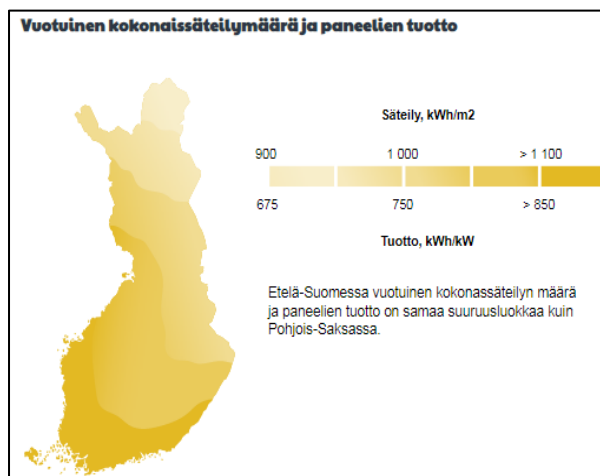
Vuotuinen kokonaissäteilymäärä ja paneelien tuotto

Säteily, kWh/m2

900 1 000 > 1 100

675 750 > 850

Tuotto, kWh/kW

Etelä-Suomessa vuotuinen kokonassäteilyn määrä ja paneelien tuotto on samaa suuruusluokkaa kuin Pohjois-Saksassa.